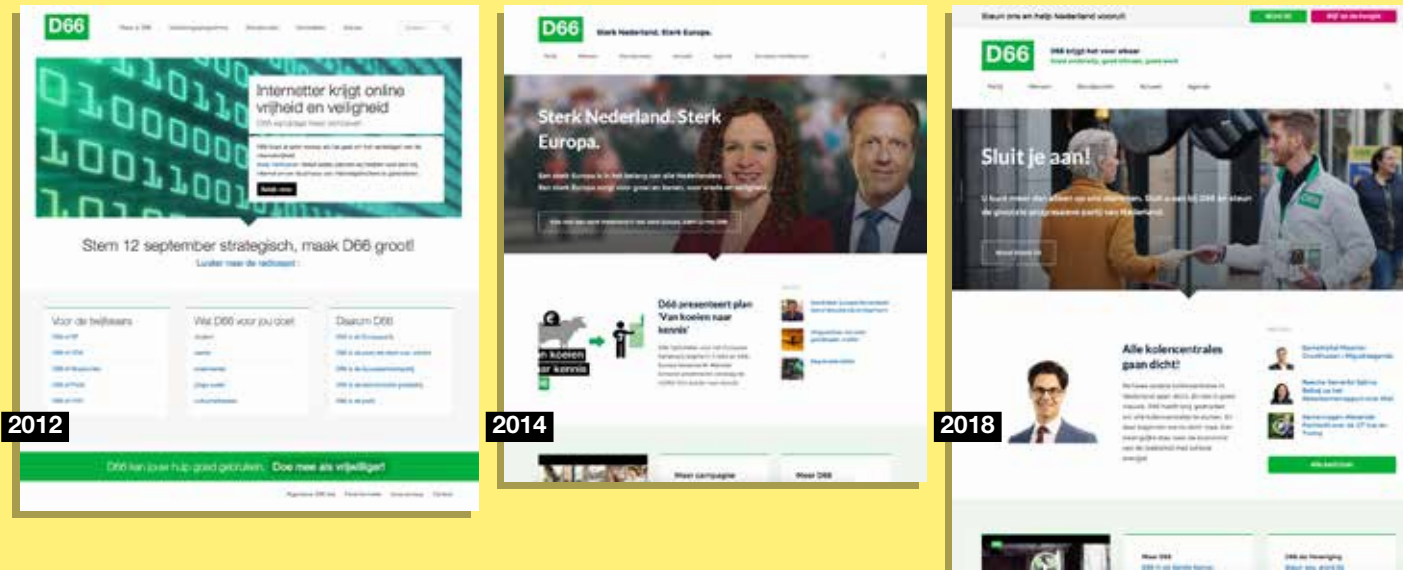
D66

Internetter krijgt online vrijheid en veiligheid

Lees meer

Stem 12 september strategisch, maak D66 groot!

Luister naar de radiospot

Voor de twijfelaars

Wat D66 voor jou doet

Daarom D66

2012

D66 kan jouw hulp goed gebruiken. Doe mee als vrijwilliger!

D66

Sterk Nederland. Sterk Europa.

Sterk Nederland. Sterk Europa.

D66 presenteert plan 'Van koeien naar kennis'

n koeien ar kennis

2014

Meer campagne

Meer D66

Steun ons en help Nederland vooruit

D66

D66 krijgt het voor elkaar

Sluit je aan!

Alle kolencentrales gaan dicht!

2018

Meer D66